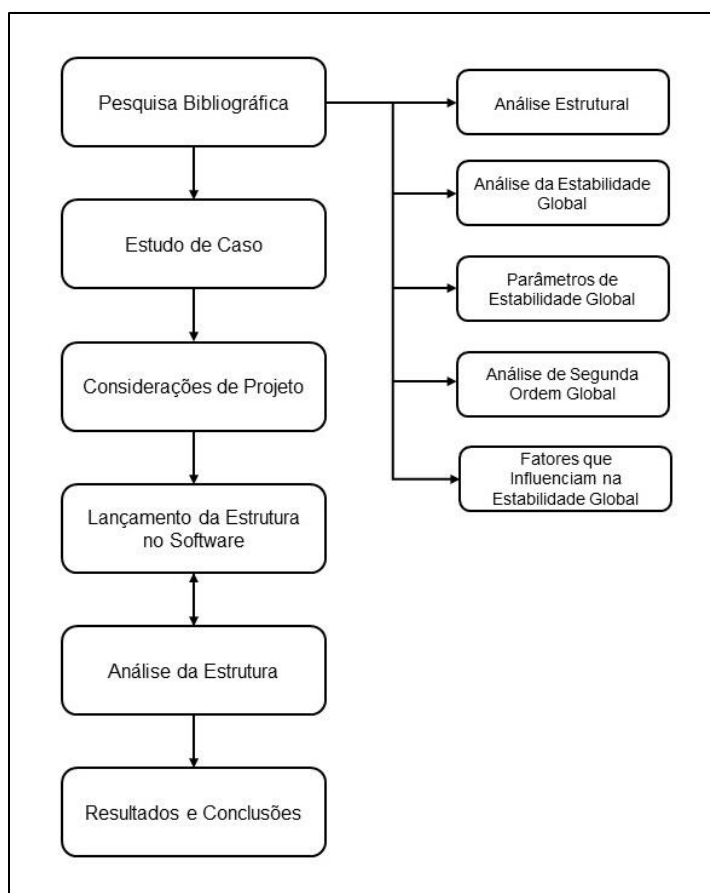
Pesquisa Bibliográfica

Estudo de Caso

Considerações de Projeto

Lançamento da Estrutura no Software

Análise da Estrutura

Resultados e Conclusões

Análise Estrutural

Análise da Estabilidade Global

Parâmetros de Estabilidade Global

Análise de Segunda Ordem Global

Fatores que Influenciam na Estabilidade Global